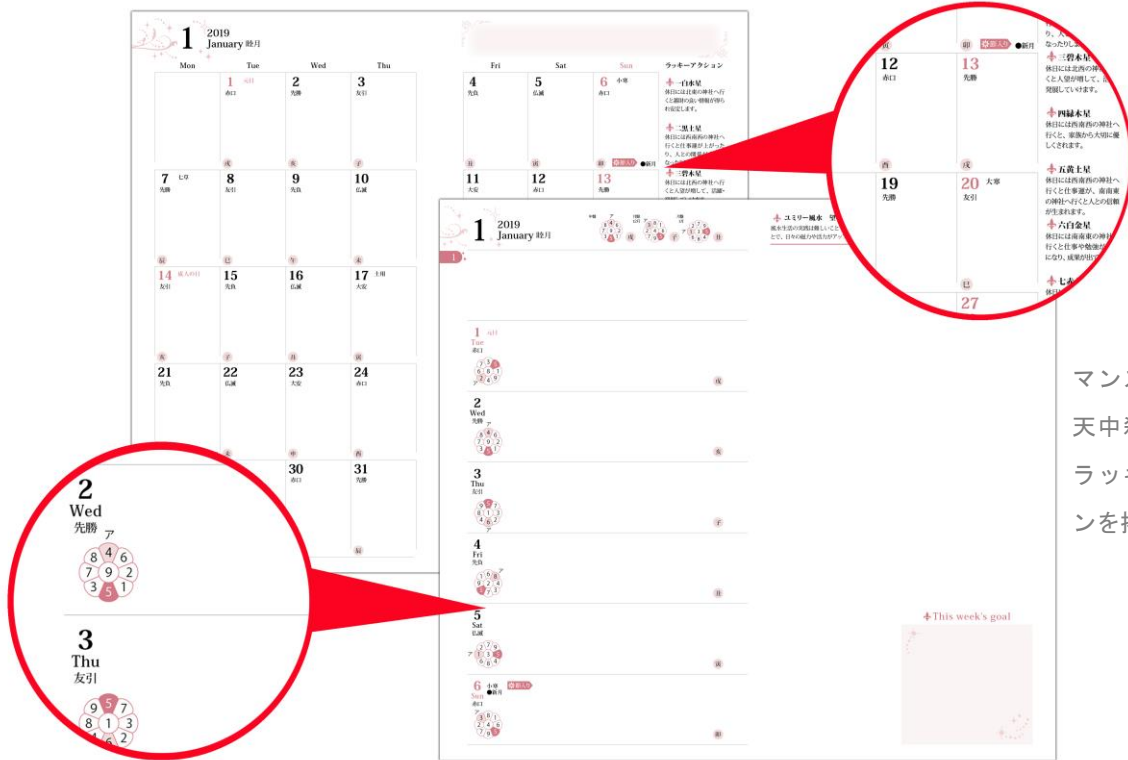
1 2019 January 睦月

| Mon | Tue | Wed | Thu |
|---|---|---|---|
| | 1 元日 赤口 戌 | 2 先勝 亥 | 3 友引 子 |
| 7 七草 先勝 辰 | 8 友引 巳 | 9 先負 午 | 10 仏滅 未 |
| 14 成人の日 友引 寅 | 15 先負 子 | 16 仏滅 丑 | 17 土用 大安 寅 |
| 21 先負 | 22 仏滅 | 23 大安 | 24 赤口 |
| | | 30 赤口 | 31 先勝 |

| Fri | Sat | Sun |
|---|---|---|
| 4 先負 | 5 仏滅 | 6 小寒 赤口 |
| 11 大安 | 12 赤口 | 13 先勝 |

ラッキーアクション

一白水星 休日には北東の神社へ行くと趣味の良い情報が得られ安定します。

二黒土星 休日には西南西の神社へ行くと仕事運が上がったり、人との縁を…

三碧木星 休日には北西の神社へ行くと人望が増して、活躍…

12 赤口 酉

13 先勝 戌

卯 開運入り ●新月

り、人… なったりし…

三碧木星 休日には北西の神社へ行くと人望が増して、… 発揮していけます。

四緑木星 休日には西南西の神社へ行くと、家族から大切に愛しくされます。

19 先勝

20 大寒 友引

巳

27

五黄土星 休日には南南東の神社へ行くと仕事運が、南南東の神社へ行くと人との信頼が生まれます。

六白金星 休日には南南東の神社へ行くと仕事や勉強が…になり、成果が出…

七赤…

1 2019 January 睦月

ユミリー風水 …

風水生活の実践は難しいことで、日々の魅力や活力がア…

1 元日 Tue 赤口 戌

2 Wed 先勝 亥

3 Thu 友引 子

4 Fri 先負 丑

5 Sat 仏滅 寅

6 小寒 ●新月 開運入り Sun 赤口 卯

This week's goal

2 Wed 先勝 ア
8 4 6
7 9 2
3 5 1

3 Thu 友引
9 5 7
8 1 3
4 6 2

マン…
天中…
ラッ…
ンを…